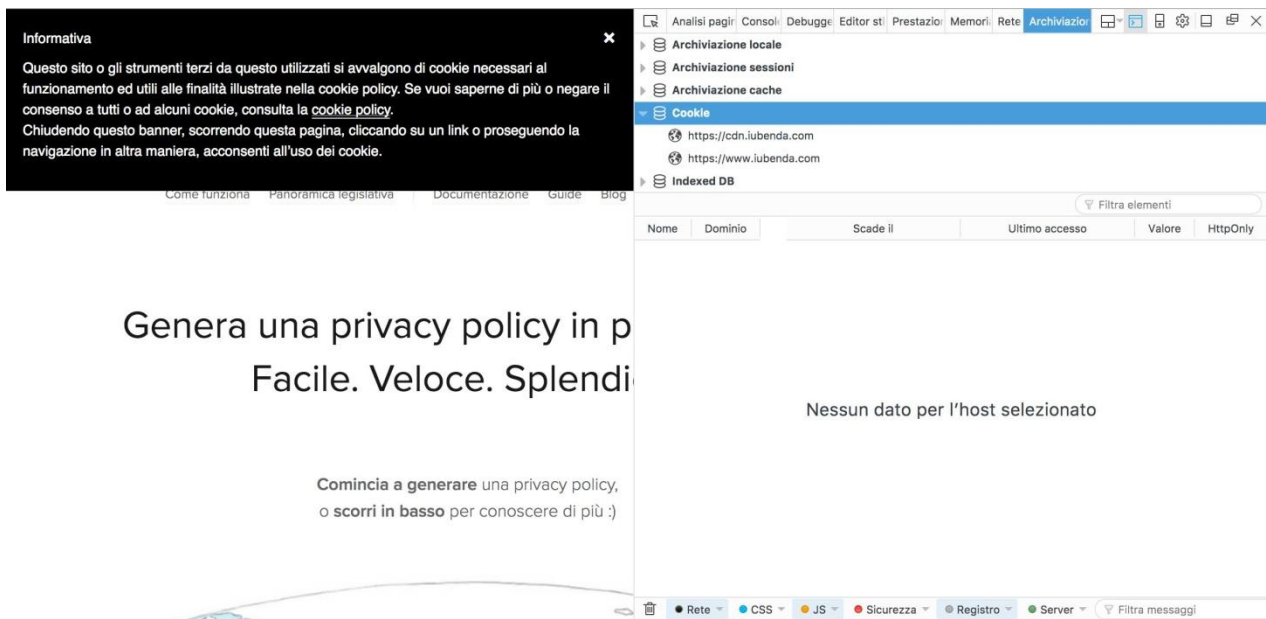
Informativa

Questo sito o gli strumenti terzi da questo utilizzati si avvalgono di cookie necessari al funzionamento ed utili alle finalità illustrate nella cookie policy. Se vuoi saperne di più o negare il consenso a tutti o ad alcuni cookie, consulta la cookie policy.
Chiudendo questo banner, scorrendo questa pagina, cliccando su un link o proseguendo la navigazione in altra maniera, acconsenti all'uso dei cookie.

Come funziona Panoramica legislativa Documentazione Guide Blog

Genera una privacy policy in p
Facile. Veloce. Splendi

Comincia a generare una privacy policy, o scorri in basso per conoscere di più :)

Analisi pagir Consol Debugge Editor sti Prestazio Memori Rete Archiviazio

Archiviazione locale
Archiviazione sessioni
Archiviazione cache
Cookie
https://cdn.iubenda.com
https://www.iubenda.com
Indexed DB

Filtra elementi

| Nome | Dominio | Scade il | Ultimo accesso | Valore | HttpOnly |
|---|---|---|---|---|---|

Nessun dato per l'host selezionato

Rete CSS JS Sicurezza Registro Server Filtra messaggi